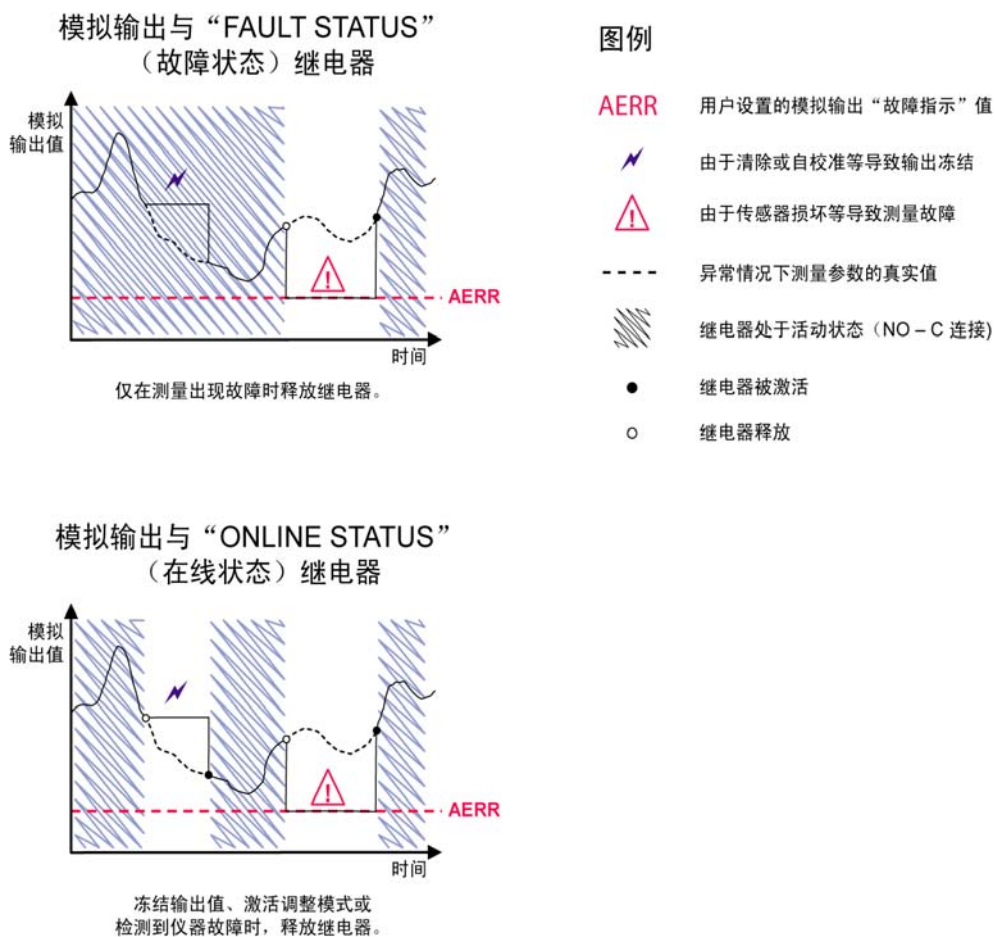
模拟输出与“FAULT STATUS”（故障状态）继电器

模拟输出值

AERR

时间

仅在测量出现故障时释放继电器。

图例

AERR 用户设置的模拟输出“故障指示”值

由于清除或自校准等导致输出冻结

由于传感器损坏等导致测量故障

异常情况下测量参数的真实值

继电器处于活动状态（NO – C 连接）

继电器被激活

继电器释放

模拟输出与“ONLINE STATUS”（在线状态）继电器

模拟输出值

AERR

时间

冻结输出值、激活调整模式或检测到仪器故障时，释放继电器。